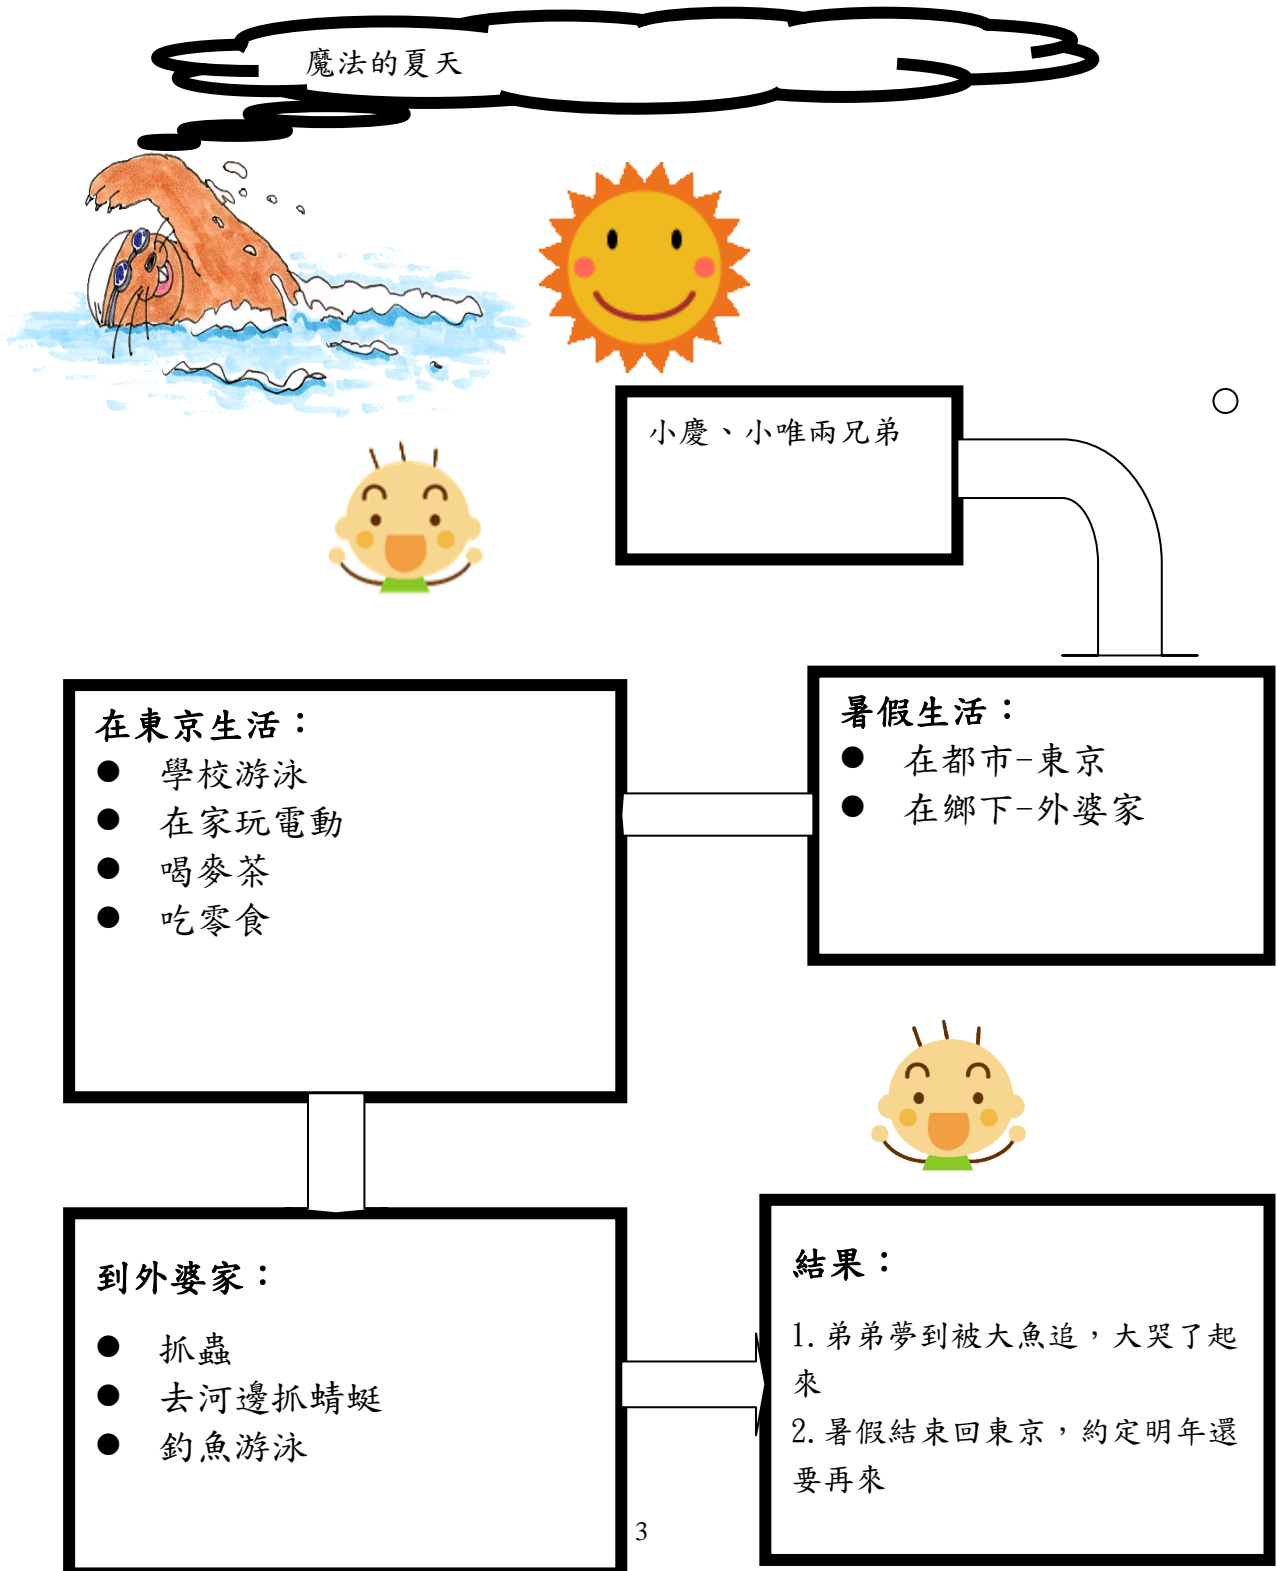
魔法的夏天

小慶、小唯兩兄弟

暑假生活：
● 在都市-東京
● 在鄉下-外婆家

在東京生活：
● 學校游泳
● 在家玩電動
● 喝麥茶
● 吃零食

到外婆家：
● 抓蟲
● 去河邊抓蜻蜓
● 釣魚游泳

結果：
1. 弟弟夢到被大魚追，大哭了起來
2. 暑假結束回東京，約定明年還要再來

3